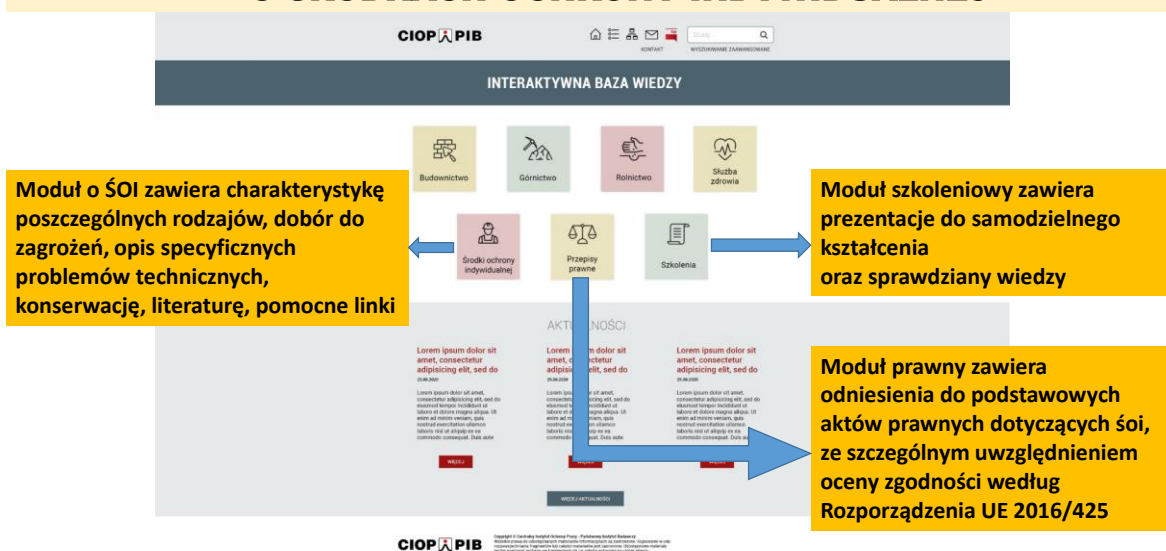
CIOP PIB

KONTAKT WYSZUKIWANIE ZAAWANSOWANE

INTERAKTYWNA BAZA WIEDZY

Budownictwo

Górnictwo

Rolnictwo

Służba zdrowia

Moduł o ŚOI zawiera charakterystykę poszczególnych rodzajów, dobór do zagrożeń, opis specyficznych problemów technicznych, konserwację, literaturę, pomocne linki

Środki ochrony indywidualnej

Przepisy prawne

Szkolenia

Moduł szkoleniowy zawiera prezentacje do samodzielnego kształcenia
oraz sprawdziany wiedzy

AKTUALNOŚCI

Lorem ipsum dolor sit amet, consectetur adipisicing elit, sed do

Lorem ipsum dolor sit amet, consectetur adipisicing elit, sed do

Lorem ipsum dolor sit amet, consectetur adipisicing elit, sed do

Lorem ipsum dolor sit amet, consectetur adipisicing elit, sed do eiusmod tempor incididunt ut labore et dolore magna aliqua. Ut enim ad minim veniam, quis nostrud exercitation ullamco laboris nisi ut aliquip ex ea commodo consequat. Duis aute

WIĘCEJ

Moduł prawny zawiera odniesienia do podstawowych aktów prawnych dotyczących śoi, ze szczególnym uwzględnieniem oceny zgodności według Rozporządzenia UE 2016/425

WIĘCEJ AKTUALNOŚCI

CIOP PIB

Copyright © Centralny Instytut Ochrony Pracy - Państwowy Instytut Badawczy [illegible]